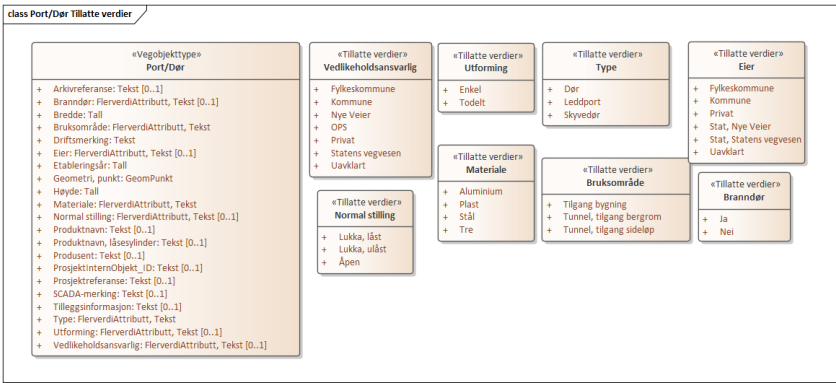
class Port/Dør Tillatte verdier

«Vegobjekttype»
Port/Dør

+ Arkivreferanse: Tekst [0..1]
+ Branndør: FlerverdiAttributt, Tekst [0..1]
+ Bredde: Tall
+ Bruksområde: FlerverdiAttributt, Tekst
+ Driftsmerking: Tekst
+ Eier: FlerverdiAttributt, Tekst [0..1]
+ Etableringsår: Tall
+ Geometri, punkt: GeomPunkt
+ Høyde: Tall
+ Materiale: FlerverdiAttributt, Tekst
+ Normal stilling: FlerverdiAttributt, Tekst [0..1]
+ Produktnavn: Tekst [0..1]
+ Produktnavn, låsesylinder: Tekst [0..1]
+ Produsent: Tekst [0..1]
+ ProsjektInternObjekt_ID: Tekst [0..1]
+ Prosjektreferanse: Tekst [0..1]
+ SCADA-merking: Tekst [0..1]
+ Tilleggsinformasjon: Tekst [0..1]
+ Type: FlerverdiAttributt, Tekst
+ Utforming: FlerverdiAttributt, Tekst [0..1]
+ Vedlikeholdsansvarlig: FlerverdiAttributt, Tekst [0..1]

«Tillatte verdier»
Vedlikeholdsansvarlig

+ Fylkeskommune
+ Kommune
+ Nye Veier
+ OPS
+ Privat
+ Statens vegvesen
+ Uavklart

«Tillatte verdier»
Normal stilling

+ Lukka, låst
+ Lukka, ulåst
+ Åpen

«Tillatte verdier»
Utforming

+ Enkel
+ Todelt

«Tillatte verdier»
Materiale

+ Aluminium
+ Plast
+ Stål
+ Tre

«Tillatte verdier»
Type

+ Dør
+ Leddport
+ Skyvedør

«Tillatte verdier»
Bruksområde

+ Tilgang bygning
+ Tunnel, tilgang bergrom
+ Tunnel, tilgang sideløp

«Tillatte verdier»
Eier

+ Fylkeskommune
+ Kommune
+ Privat
+ Stat, Nye Veier
+ Stat, Statens vegvesen
+ Uavklart

«Tillatte verdier»
Branndør

+ Ja
+ Nei